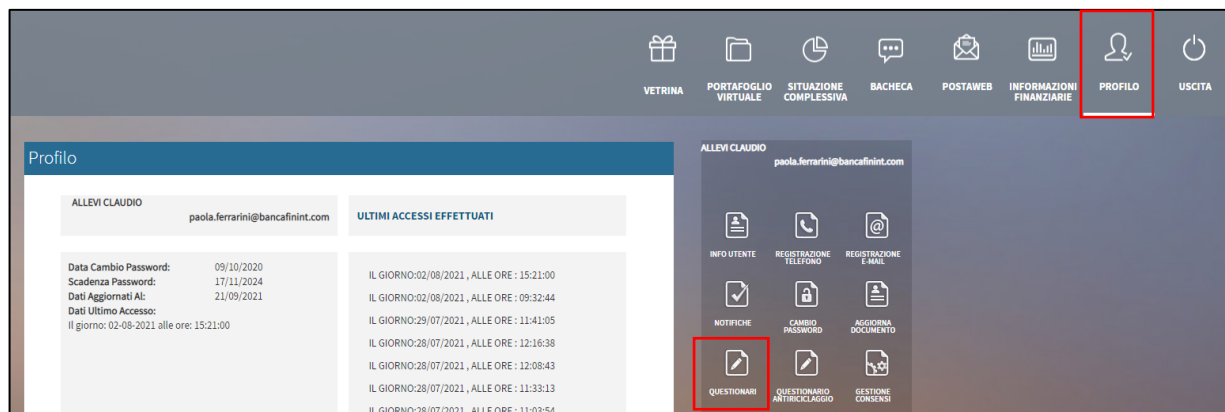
VETRINA PORTAFOGLIO VIRTUALE SITUAZIONE COMPLESSIVA BACHECA POSTAWEB INFORMAZIONI FINANZIARIE PROFILO USCITA

Profilo

ALLEVI CLAUDIO
paola.ferrarini@bancafinint.com

ULTIMI ACCESSI EFFETTUATI

Data Cambio Password: 09/10/2020
Scadenza Password: 17/11/2024
Dati Aggiornati Al: 21/09/2021
Dati Ultimo Accesso:
Il giorno: 02-08-2021 alle ore: 15:21:00

IL GIORNO:02/08/2021 , ALLE ORE : 15:21:00
IL GIORNO:02/08/2021 , ALLE ORE : 09:32:44
IL GIORNO:29/07/2021 , ALLE ORE : 11:41:05
IL GIORNO:28/07/2021 , ALLE ORE : 12:16:38
IL GIORNO:28/07/2021 , ALLE ORE : 12:08:43
IL GIORNO:28/07/2021 , ALLE ORE : 11:33:13
IL GIORNO:28/07/2021 , ALLE ORE : 11:03:54

ALLEVI CLAUDIO
paola.ferrarini@bancafinint.com

INFO UTENTE
REGISTRAZIONE TELEFONO
REGISTRAZIONE E-MAIL
NOTIFICHE
CAMBIO PASSWORD
AGGIORNA DOCUMENTO
QUESTIONARI
QUESTIONARIO ANTIRICICLAGGIO
GESTIONE CONSENSI